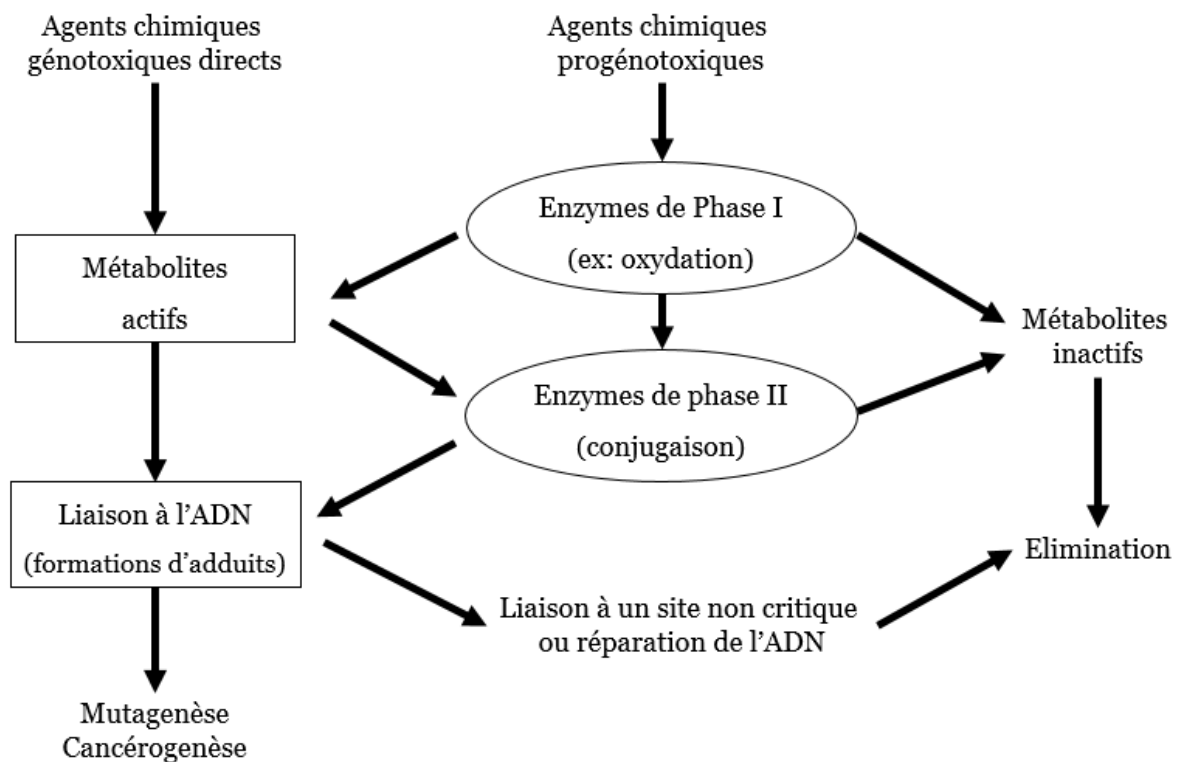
Agents chimiques génotoxiques directs

Agents chimiques progénotoxiques

Enzymes de Phase I
(ex: oxydation)

Métabolites
actifs

Métabolites
inactifs

Enzymes de phase II
(conjugaison)

Liaison à l'ADN
(formations d'adduits)

Elimination

Liaison à un site non critique
ou réparation de l'ADN

Mutagenèse
Cancérogenèse